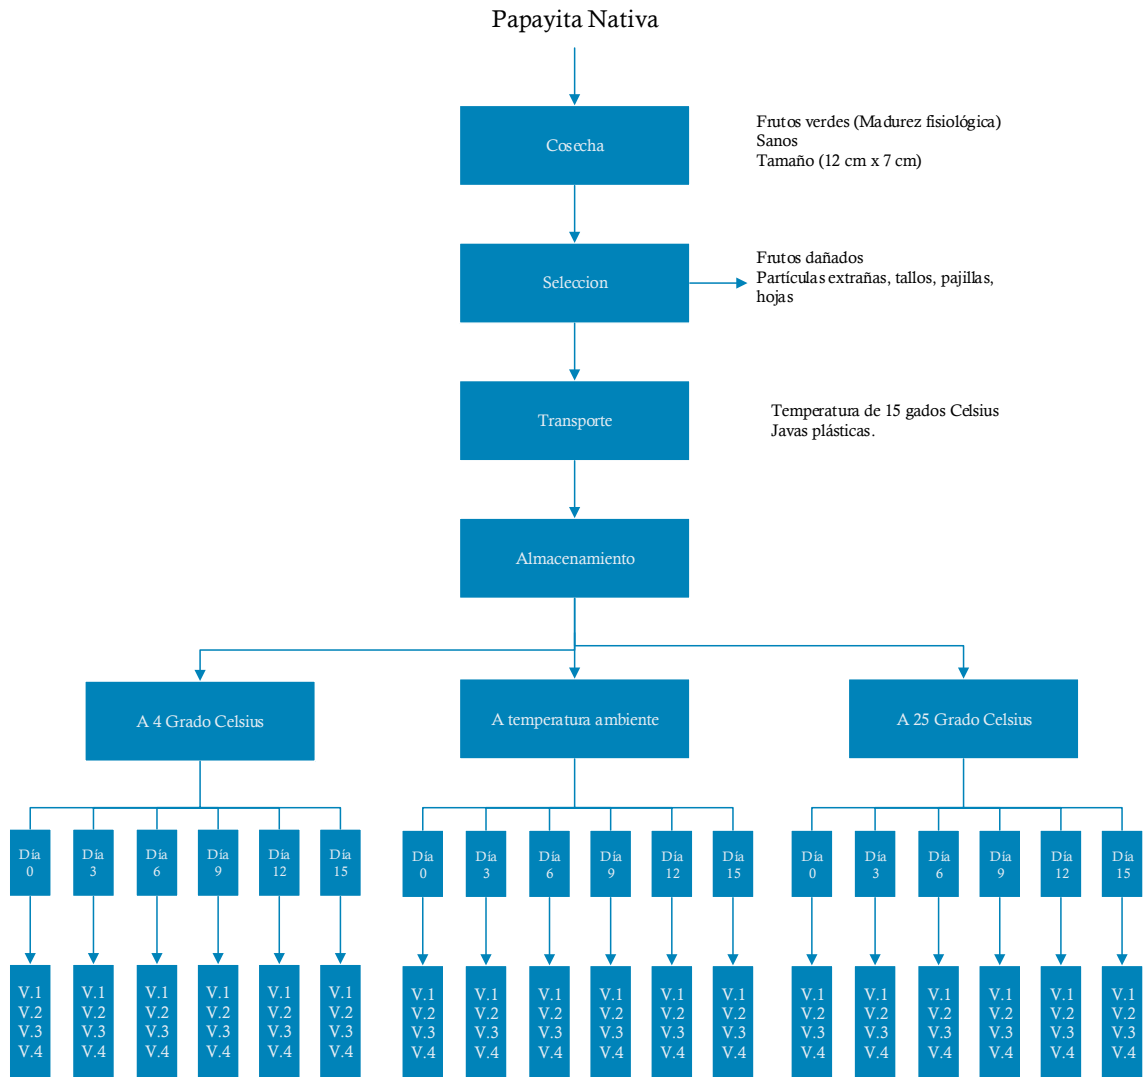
Papayita Nativa

Cosecha

Frutos verdes (Madurez fisiológica)
Sanos
Tamaño (12 cm x 7 cm)

Seleccion

Frutos dañados
Partículas extrañas, tallos, pajillas, hojas

Transporte

Temperatura de 15 gados Celsius
Javas plásticas.

Almacenamiento

A 4 Grado Celsius

A temperatura ambiente

A 25 Grado Celsius

Día 0
Día 3
Día 6
Día 9
Día 12
Día 15

Día 0
Día 3
Día 6
Día 9
Día 12
Día 15

Día 0
Día 3
Día 6
Día 9
Día 12
Día 15

V.1 V.2 V.3 V.4
V.1 V.2 V.3 V.4
V.1 V.2 V.3 V.4
V.1 V.2 V.3 V.4
V.1 V.2 V.3 V.4
V.1 V.2 V.3 V.4

V.1 V.2 V.3 V.4
V.1 V.2 V.3 V.4
V.1 V.2 V.3 V.4
V.1 V.2 V.3 V.4
V.1 V.2 V.3 V.4
V.1 V.2 V.3 V.4

V.1 V.2 V.3 V.4
V.1 V.2 V.3 V.4
V.1 V.2 V.3 V.4
V.1 V.2 V.3 V.4
V.1 V.2 V.3 V.4
V.1 V.2 V.3 V.4